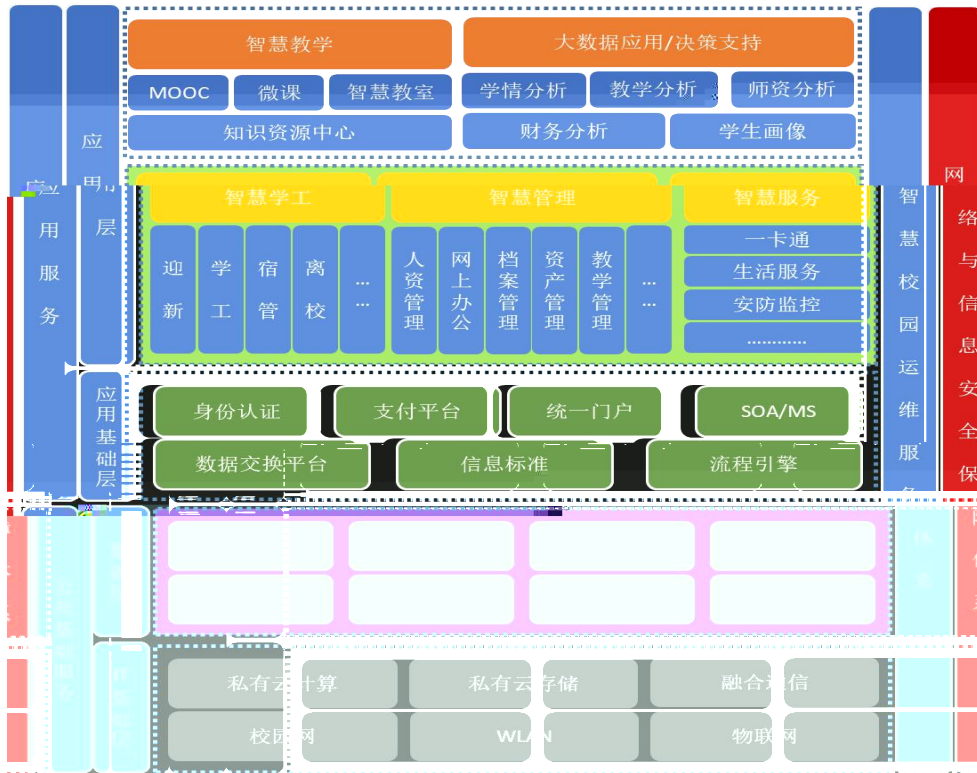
智慧教学

MOOC 微课 智慧教室

知识资源中心

大数据应用/决策支持

学情分析 教学分析 师资分析

财务分析 学生画像

应用服务

应用层

智慧学工

迎新 学工 宿管 离校 ……

智慧管理

人资管理 网上办公 档案管理 资产管理 教学管理 ……

智慧服务

一卡通

生活服务

安防监控

…………

智慧校园运维服务

网络与信息安全保

应用基础层

身份认证 支付平台 统一门户 SOA/MS

数据交换平台 信息标准 流程引擎

私有云计算 私有云存储 融合通信

校园网 WLAN 物联网